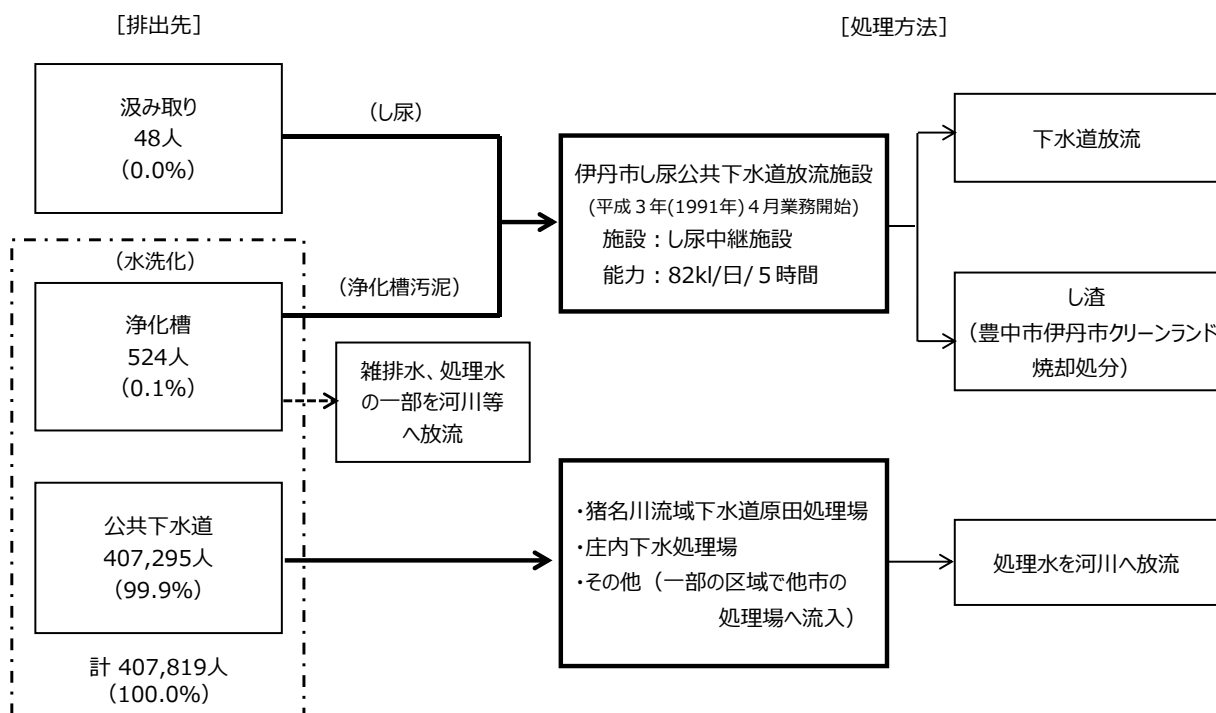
［排出先］

［処理方法］

汲み取り
48人
（0.0%）

（し尿）

伊丹市し尿公共下水道放流施設
(平成３年(1991年)４月業務開始)
施設：し尿中継施設
能力：82kl/日/５時間

下水道放流

（水洗化）

（浄化槽汚泥）

浄化槽
524人
（0.1%）

雑排水、処理水の一部を河川等へ放流

し渣
（豊中市伊丹市クリーンランド
焼却処分）

公共下水道
407,295人
（99.9%）

・猪名川流域下水道原田処理場
・庄内下水処理場
・その他（一部の区域で他市の処理場へ流入）

処理水を河川へ放流

計 407,819人
（100.0%）